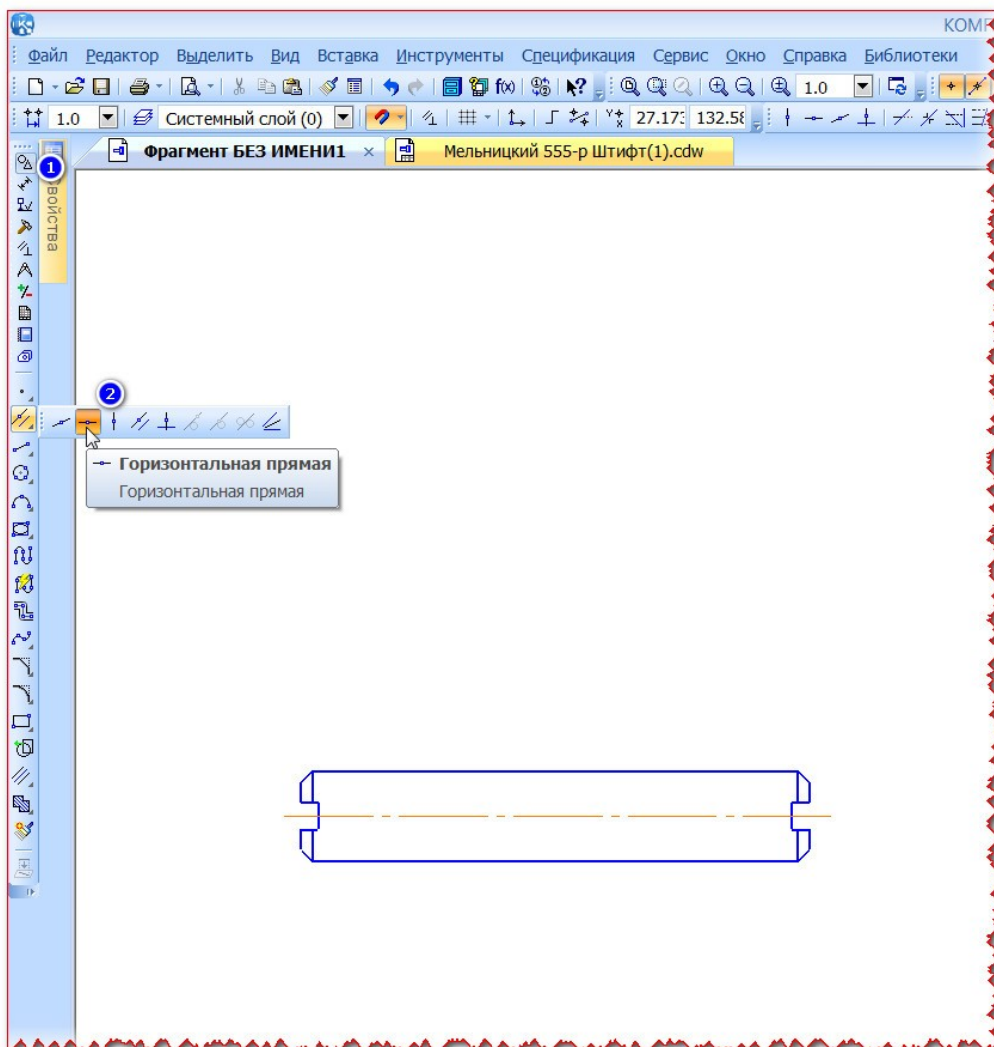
KOMI

Файл Редактор Выделить Вид Вставка Инструменты Спецификация Сервис Окно Справка Библиотеки

1.0

1.0 Системный слой (0) 27.173 132.58

Фрагмент БЕЗ ИМЕНИ1 ×

Мельницкий 555-р Штифт(1).cdw

1

Свойства

2

Горизонтальная прямая
Горизонтальная прямая